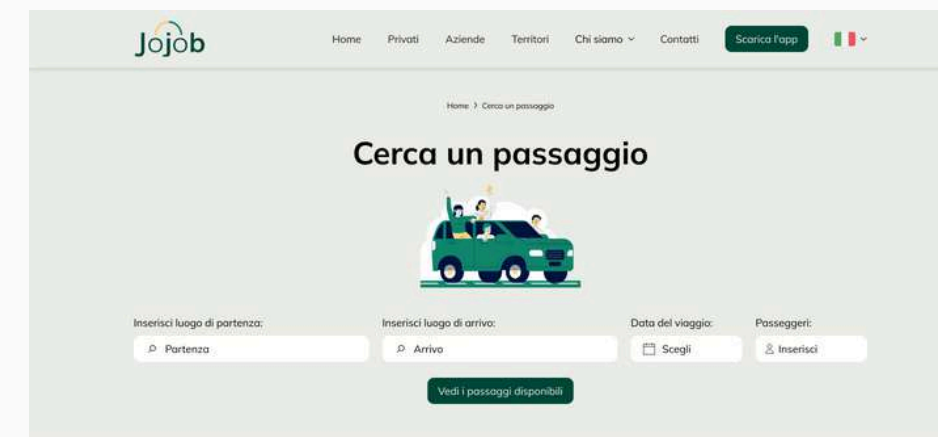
Jojob

Home Privati Aziende Territori Chi siamo Contatti Scarica l'app

Home › Cerca un passaggio

Cerca un passaggio

Inserisci luogo di partenza:
Partenza

Inserisci luogo di arrivo:
Arrivo

Data del viaggio:
Scegli

Passeggeri:
Inserisci

Vedi i passaggi disponibili